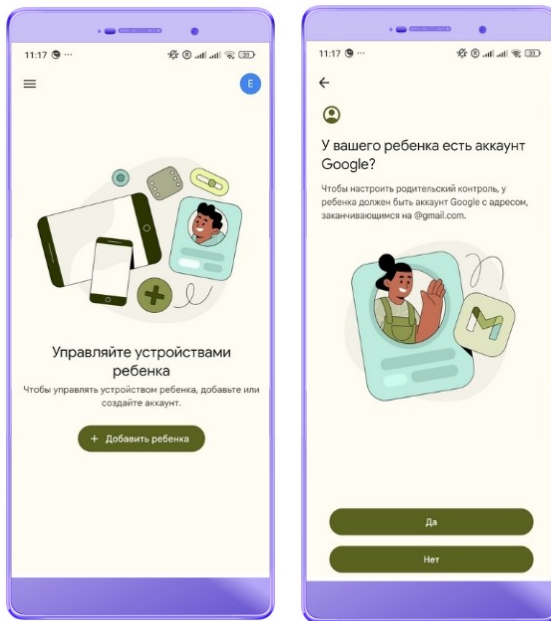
11:17 ···

E

Управляйте устройствами ребенка

Чтобы управлять устройством ребенка, добавьте или создайте аккаунт.

+ Добавить ребенка

11:17 ···

←

У вашего ребенка есть аккаунт Google?

Чтобы настроить родительский контроль, у ребенка должен быть аккаунт Google с адресом, заканчивающимся на @gmail.com.

Да

Нет